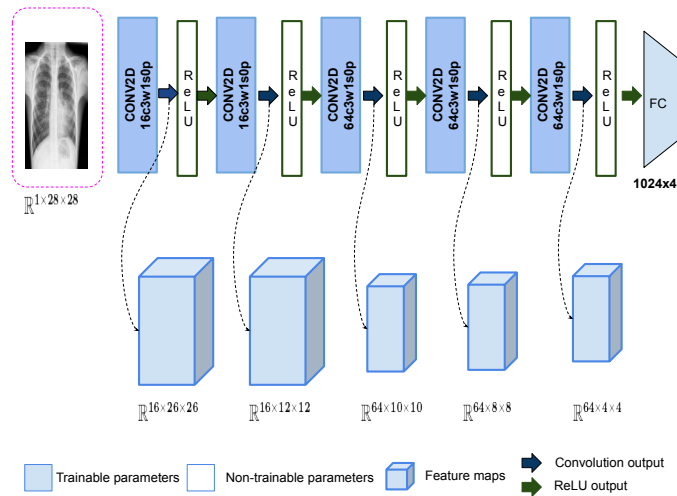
$\mathbb{R}^{1\times28\times28}$

CONV2D 16c3w1s0p
ReLU
CONV2D 16c3w1s0p
ReLU
CONV2D 64c3w1s0p
ReLU
CONV2D 64c3w1s0p
ReLU
CONV2D 64c3w1s0p
ReLU
FC
1024x4

$\mathbb{R}^{16\times26\times26}$
$\mathbb{R}^{16\times12\times12}$
$\mathbb{R}^{64\times10\times10}$
$\mathbb{R}^{64\times8\times8}$
$\mathbb{R}^{64\times4\times4}$

Trainable parameters
Non-trainable parameters
Feature maps
Convolution output
ReLU output